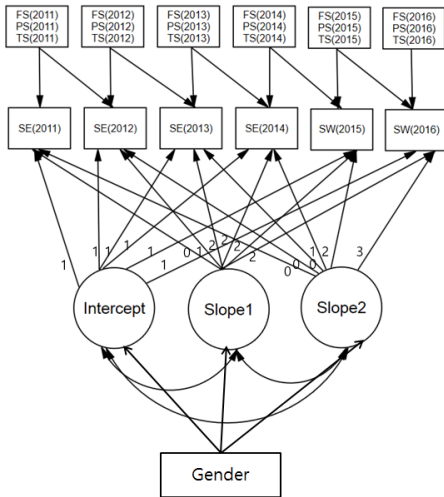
FS(2011)
PS(2011)
TS(2011)

FS(2012)
PS(2012)
TS(2012)

FS(2013)
PS(2013)
TS(2013)

FS(2014)
PS(2014)
TS(2014)

FS(2015)
PS(2015)
TS(2015)

FS(2016)
PS(2016)
TS(2016)

SE(2011)

SE(2012)

SE(2013)

SE(2014)

SW(2015)

SW(2016)

1

1 1

1

1

1

0 1

2

2

2

2

1 2

0 0 0

3

0

Intercept

Slope1

Slope2

Gender